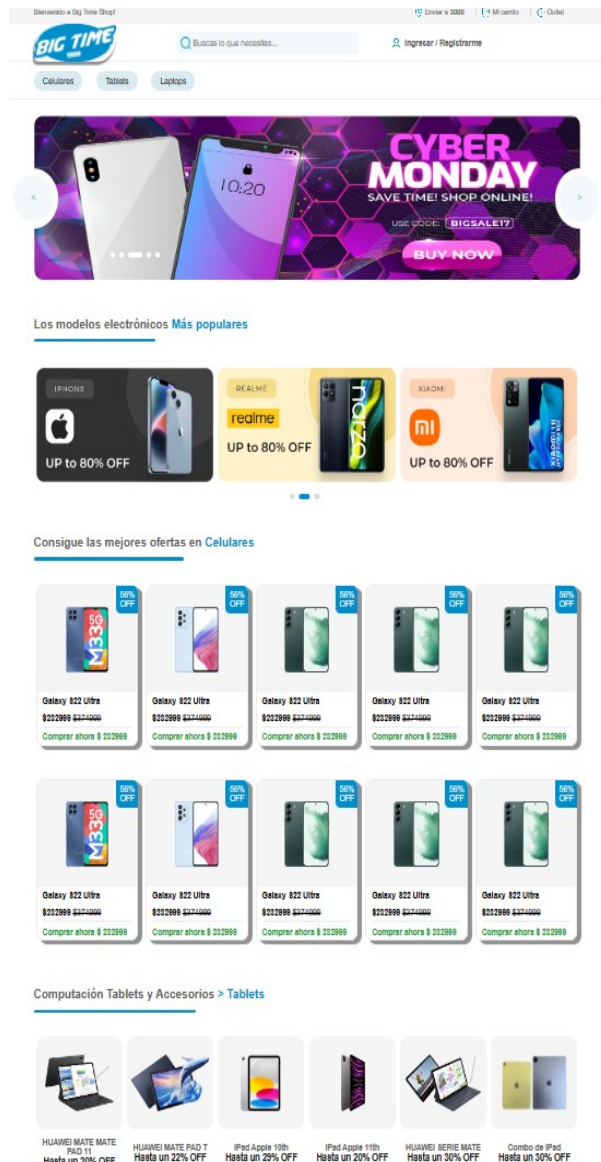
Bienvenido a Big Time Shop! | Enviar a 5000 | Mi carrito | Outlet

BIG TIME SHOP

Buscas lo que necesites...

Ingresar / Registrarme

Celulares | Tablets | Laptops

10:20

CYBER MONDAY
SAVE TIME! SHOP ONLINE!
USE CODE: BIGSALE17
BUY NOW

Los modelos electrónicos Más populares

IPHONE
UP to 80% OFF

REALME
realme
UP to 80% OFF

XIAOMI
UP to 80% OFF

Consigue las mejores ofertas en Celulares

| 56% OFF | 56% OFF | 56% OFF | 56% OFF | 56% OFF |
|---|---|---|---|---|
| Galaxy S22 Ultra | Galaxy S22 Ultra | Galaxy S22 Ultra | Galaxy S22 Ultra | Galaxy S22 Ultra |
| $232999 ~~$374999~~ | $232999 ~~$374999~~ | $232999 ~~$374999~~ | $232999 ~~$374999~~ | $232999 ~~$374999~~ |
| Comprar ahora $ 232999 | Comprar ahora $ 232999 | Comprar ahora $ 232999 | Comprar ahora $ 232999 | Comprar ahora $ 232999 |

| 56% OFF | 56% OFF | 56% OFF | 56% OFF | 56% OFF |
|---|---|---|---|---|
| Galaxy S22 Ultra | Galaxy S22 Ultra | Galaxy S22 Ultra | Galaxy S22 Ultra | Galaxy S22 Ultra |
| $232999 ~~$374999~~ | $232999 ~~$374999~~ | $232999 ~~$374999~~ | $232999 ~~$374999~~ | $232999 ~~$374999~~ |
| Comprar ahora $ 232999 | Comprar ahora $ 232999 | Comprar ahora $ 232999 | Comprar ahora $ 232999 | Comprar ahora $ 232999 |

Computación Tablets y Accesorios > Tablets

HUAWEI MATE MATE PAD 11
Hasta un 30% OFF

HUAWEI MATE PAD T
Hasta un 22% OFF

IPad Apple 10th
Hasta un 29% OFF

IPad Apple 11th
Hasta un 20% OFF

HUAWEI SERIE MATE
Hasta un 30% OFF

Combo de IPad
Hasta un 25% OFF